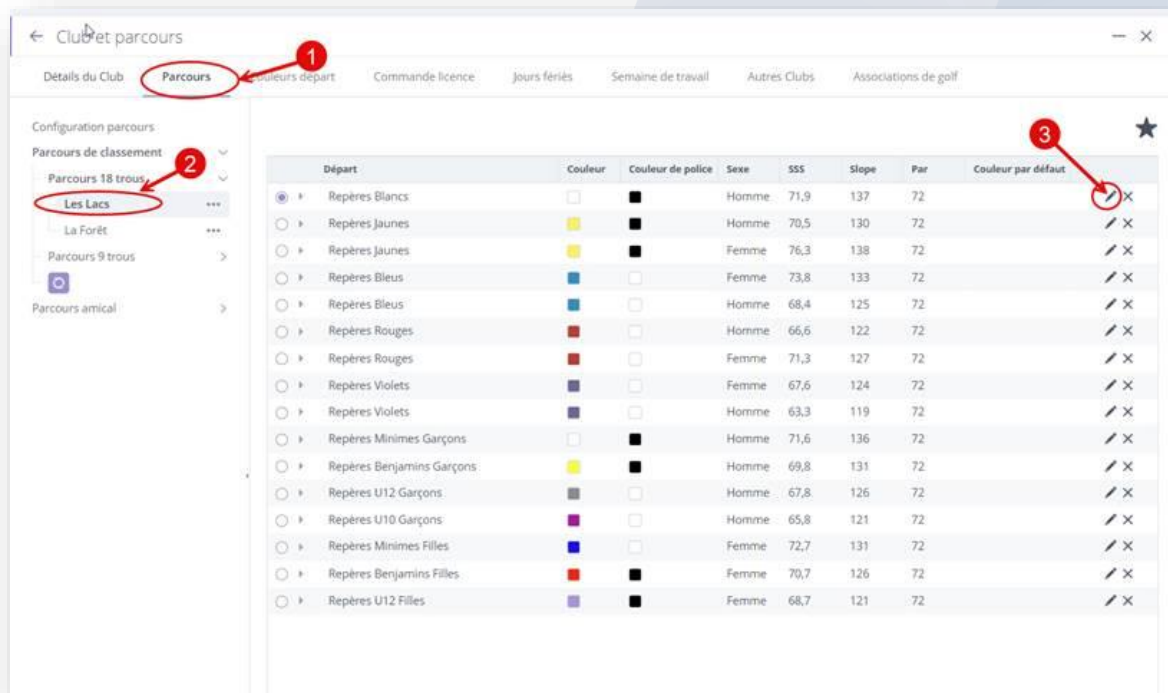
← Club et parcours

— ×

Détails du Club | Parcours | Couleurs départ | Commande licence | Jours fériés | Semaine de travail | Autres Clubs | Associations de golf

1

Configuration parcours

Parcours de classement

2

Parcours 18 trous

Les Lacs •••

La Forêt •••

Parcours 9 trous

Parcours amical

3

★

| | Départ | Couleur | Couleur de police | Sexe | SSS | Slope | Par | Couleur par défaut | |
|---|---|---|---|---|---|---|---|---|---|
| | Repères Blancs | | ■ | Homme | 71,9 | 137 | 72 | | ✎ × |
| | Repères Jaunes | | ■ | Homme | 70,5 | 130 | 72 | | ✎ × |
| | Repères Jaunes | | ■ | Femme | 76,3 | 138 | 72 | | ✎ × |
| | Repères Bleus | | | Femme | 73,8 | 133 | 72 | | ✎ × |
| | Repères Bleus | | | Homme | 68,4 | 125 | 72 | | ✎ × |
| | Repères Rouges | | | Homme | 66,6 | 122 | 72 | | ✎ × |
| | Repères Rouges | | | Femme | 71,3 | 127 | 72 | | ✎ × |
| | Repères Violets | | | Femme | 67,6 | 124 | 72 | | ✎ × |
| | Repères Violets | | | Homme | 63,3 | 119 | 72 | | ✎ × |
| | Repères Minimes Garçons | | ■ | Homme | 71,6 | 136 | 72 | | ✎ × |
| | Repères Benjamins Garçons | | ■ | Homme | 69,8 | 131 | 72 | | ✎ × |
| | Repères U12 Garçons | | | Homme | 67,8 | 126 | 72 | | ✎ × |
| | Repères U10 Garçons | | | Homme | 65,8 | 121 | 72 | | ✎ × |
| | Repères Minimes Filles | | | Femme | 72,7 | 131 | 72 | | ✎ × |
| | Repères Benjamins Filles | | ■ | Femme | 70,7 | 126 | 72 | | ✎ × |
| | Repères U12 Filles | | ■ | Femme | 68,7 | 121 | 72 | | ✎ × |